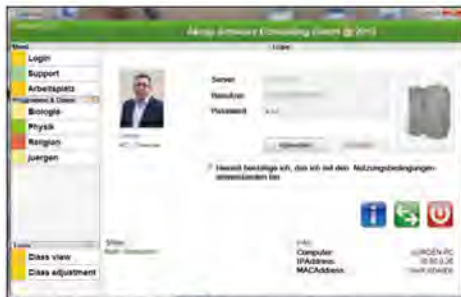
Aktop Software Consulting GmbH @ 2012

Menü

Login

Support

Arbeitsplatz

Programme & Daten

Biologie

Physik

Religion

juergen

Login

Server

Benutzer

Passwort

Anmelden

Hiermit bestätige ich, dass ich mit den Nutzungsbedingungen einverstanden bin

Class view

Class adjustment

Computer

IPAddress

MACAddress

JUERGEN-PC